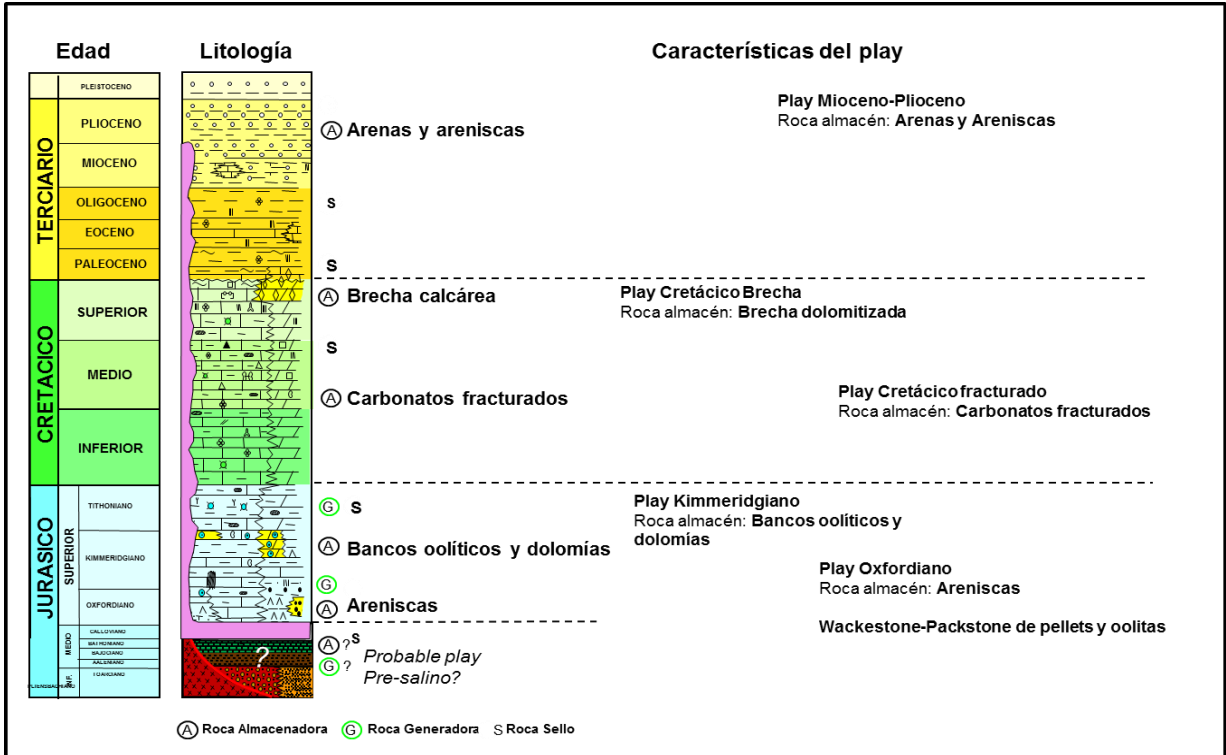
Edad

Litología

Características del play

PLEISTOCENO
PLIOCENO
MIOCENO
OLIGOCENO
EOCENO
PALEOCENO
TERCIARIO

SUPERIOR
MEDIO
INFERIOR
CRETACICO

TITHONIANO
KIMMERIDGIANO
OXFORDIANO
SUPERIOR
CALLOVIANO
BATHONIANO
BAJOCIANO
AALENIANO
TOARCIANO
MEDIO
INF.
PLIENSBACHIANO
JURASICO

?

Ⓐ Arenas y areniscas

S

S

Ⓐ Brecha calcárea

S

Ⓐ Carbonatos fracturados

Ⓖ S

Ⓐ Bancos oolíticos y dolomías

Ⓖ

Ⓐ Areniscas

Ⓐ ?S

Ⓖ ?

Probable play Pre-salino?

Play Mioceno-Plioceno
Roca almacén: Arenas y Areniscas

Play Cretácico Brecha
Roca almacén: Brecha dolomitizada

Play Cretácico fracturado
Roca almacén: Carbonatos fracturados

Play Kimmeridgiano
Roca almacén: Bancos oolíticos y dolomías

Play Oxfordiano
Roca almacén: Areniscas

Wackestone-Packstone de pellets y oolitas

Ⓐ Roca Almacenadora Ⓖ Roca Generadora S Roca Sello